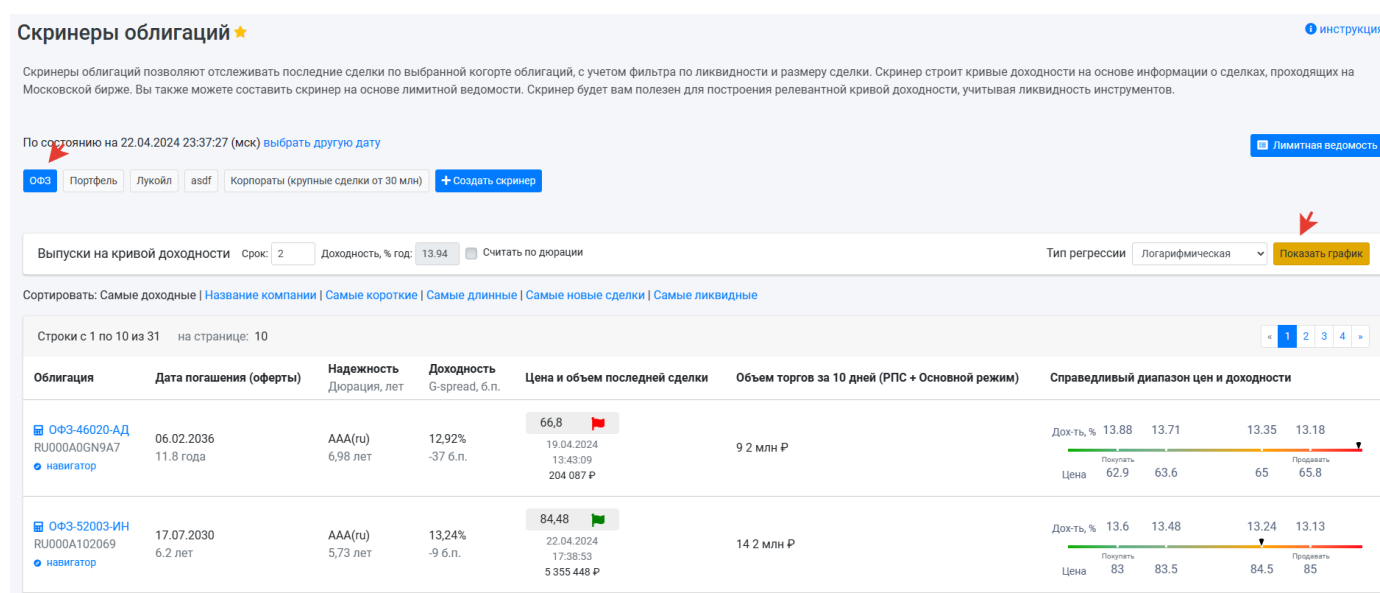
Скринеры облигаций

инструкция

Скринеры облигаций позволяют отслеживать последние сделки по выбранной когорте облигаций, с учетом фильтра по ликвидности и размеру сделки. Скринер строит кривые доходности на основе информации о сделках, проходящих на Московской бирже. Вы также можете составить скринер на основе лимитной ведомости. Скринер будет вам полезен для построения релевантной кривой доходности, учитывая ликвидность инструментов.

По состоянию на 22.04.2024 23:37:27 (мск) выбрать другую дату

Лимитная ведомость

ОФЗ | Портфель | Лукойл | asdf | Корпораты (крупные сделки от 30 млн) | + Создать скринер

Выпуски на кривой доходности Срок: 2 Доходность, % год: 13.94 Считать по дюрации

Тип регрессии Логарифмическая Показать график

Сортировать: Самые доходные | Название компании | Самые короткие | Самые длинные | Самые новые сделки | Самые ликвидные

Строки с 1 по 10 из 31 на странице: 10

« 1 2 3 4 »

| Облигация | Дата погашения (оферты) | Надежность Дюрация, лет | Доходность G-spread, б.п. | Цена и объем последней сделки | Объем торгов за 10 дней (РПС + Основной режим) | Справедливый диапазон цен и доходности |
|---|---|---|---|---|---|---|
| ОФЗ-46020-АД RU000A0GN9A7 навигатор | 06.02.2036 11.8 года | AAA(ru) 6,98 лет | 12,92% -37 б.п. | 66,8 19.04.2024 13:43:09 204 087 ₽ | 9 2 млн ₽ | Дох-ть, % 13.88 13.71 13.35 13.18 Покупать Продавать Цена 62.9 63.6 65 65.8 |
| ОФЗ-52003-ИН RU000A102069 навигатор | 17.07.2030 6.2 лет | AAA(ru) 5,73 лет | 13,24% -9 б.п. | 84,48 22.04.2024 17:38:53 5 355 448 ₽ | 14 2 млн ₽ | Дох-ть, % 13.6 13.48 13.24 13.13 Покупать Продавать Цена 83 83.5 84.5 85 |